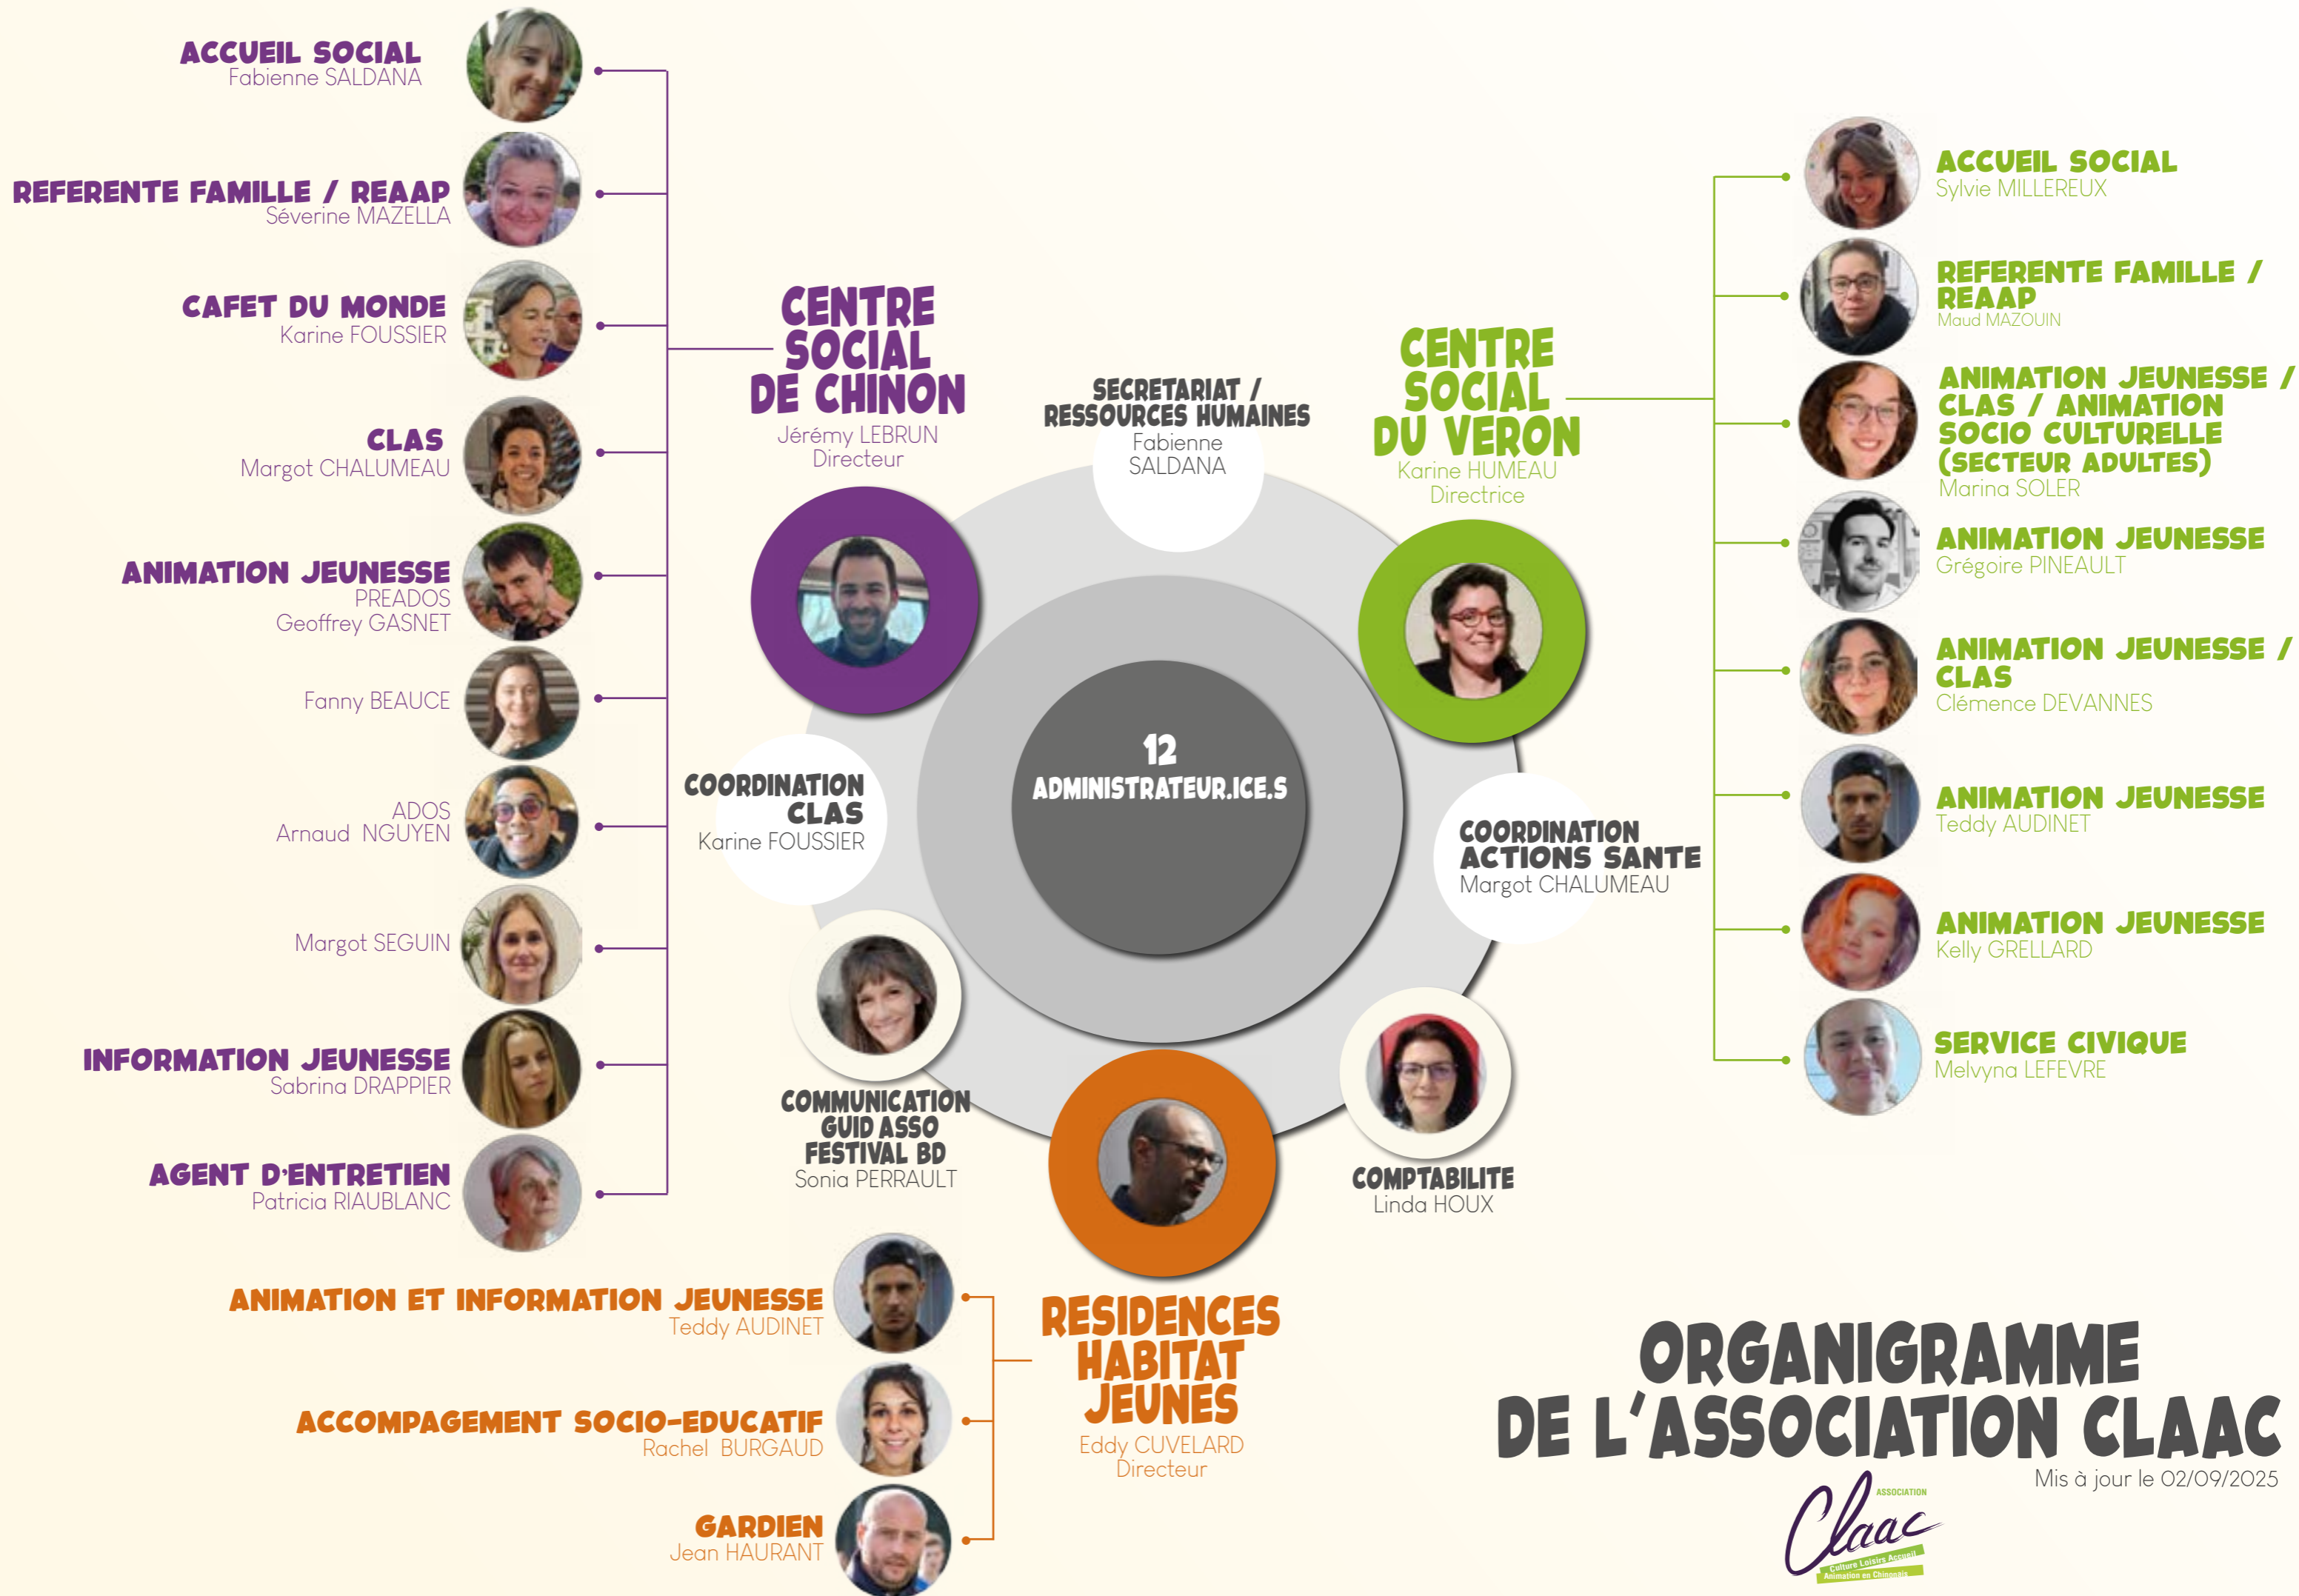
ACCUEIL SOCIAL
Fabienne SALDANA

REFERENTE FAMILLE / REAAP
Séverine MAZELLA

CAFET DU MONDE
Karine FOUSSIER

CLAS
Margot CHALUMEAU

ANIMATION JEUNESSE
PREADOS
Geoffrey GASNET

Fanny BEAUCE

ADOS
Arnaud NGUYEN

Margot SEGUIN

INFORMATION JEUNESSE
Sabrina DRAPPIER

AGENT D'ENTRETIEN
Patricia RIAUBLANC

CENTRE SOCIAL DE CHINON
Jérémy LEBRUN
Directeur

SECRETARIAT / RESSOURCES HUMAINES
Fabienne SALDANA

CENTRE SOCIAL DU VERON
Karine HUMEAU
Directrice

12 ADMINISTRATEUR.ICE.S

COORDINATION CLAS
Karine FOUSSIER

COORDINATION ACTIONS SANTE
Margot CHALUMEAU

COMMUNICATION GUID ASSO FESTIVAL BD
Sonia PERRAULT

COMPTABILITE
Linda HOUX

ACCUEIL SOCIAL
Sylvie MILLEREUX

REFERENTE FAMILLE / REAAP
Maud MAZOUIN

ANIMATION JEUNESSE / CLAS / ANIMATION SOCIO CULTURELLE (SECTEUR ADULTES)
Marina SOLER

ANIMATION JEUNESSE
Grégoire PINEAULT

ANIMATION JEUNESSE / CLAS
Clémence DEVANNES

ANIMATION JEUNESSE
Teddy AUDINET

ANIMATION JEUNESSE
Kelly GRELLARD

SERVICE CIVIQUE
Melvyna LEFEVRE

ANIMATION ET INFORMATION JEUNESSE
Teddy AUDINET

ACCOMPAGEMENT SOCIO-EDUCATIF
Rachel BURGAUD

GARDIEN
Jean HAURANT

RESIDENCES HABITAT JEUNES
Eddy CUVELARD
Directeur

ORGANIGRAMME DE L'ASSOCIATION CLAAC
Mis à jour le 02/09/2025

ASSOCIATION Claac Culture Loisirs Accueil Animation en Chinonais